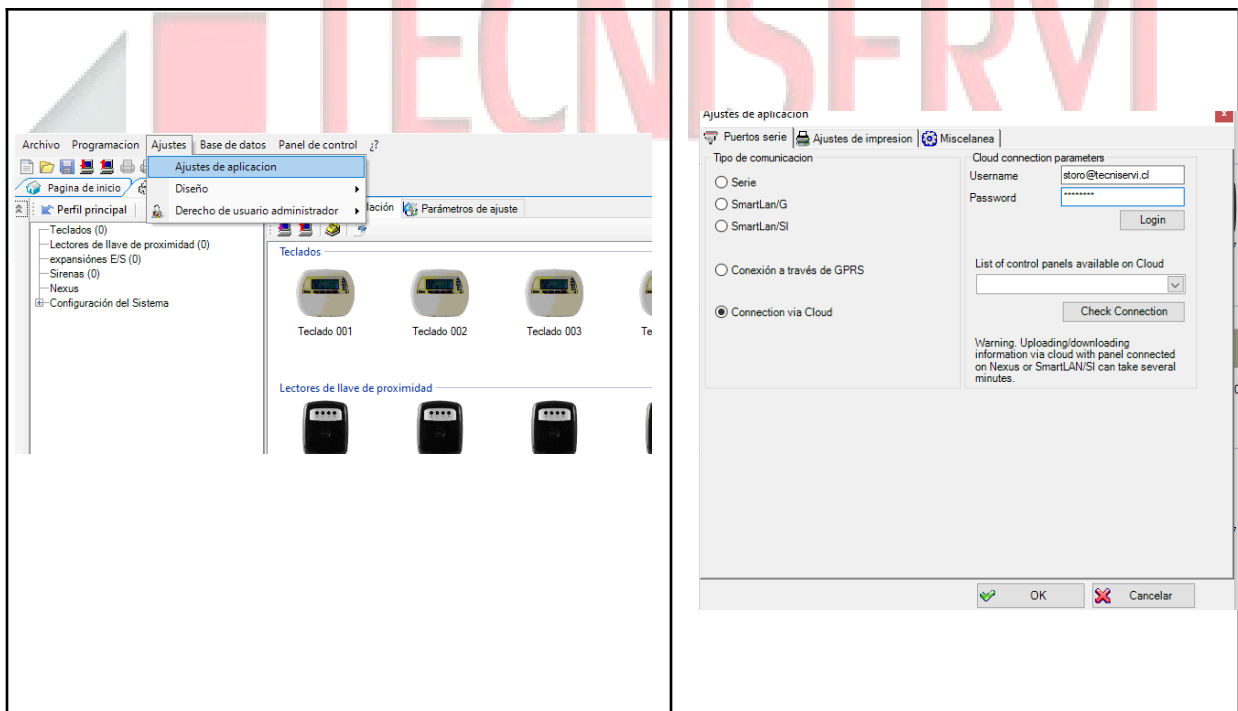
TECNISERVI

Archivo Programacion Ajustes Base de datos Panel de control ¿?

Ajustes de aplicacion
Diseño
Derecho de usuario administrador

Pagina de inicio

Perfil principal

lación Parámetros de ajuste

Teclados (0)
Lectores de llave de proximidad (0)
expansiónes E/S (0)
Sirenas (0)
Nexus
Configuración del Sistema

Teclados

Teclado 001
Teclado 002
Teclado 003
Te

Lectores de llave de proximidad

Ajustes de aplicacion

Puertos serie | Ajustes de impresion | Miscelanea

Tipo de comunicacion

Serie
SmartLan/G
SmartLan/SI
Conexión a través de GPRS
Connection via Cloud

Cloud connection parameters
Username storo@tecniservi.cl
Password ********
Login

List of control panels available on Cloud

Check Connection

Warning. Uploading/downloading information via cloud with panel connected on Nexus or SmartLAN/SI can take several minutes.

OK
Cancelar